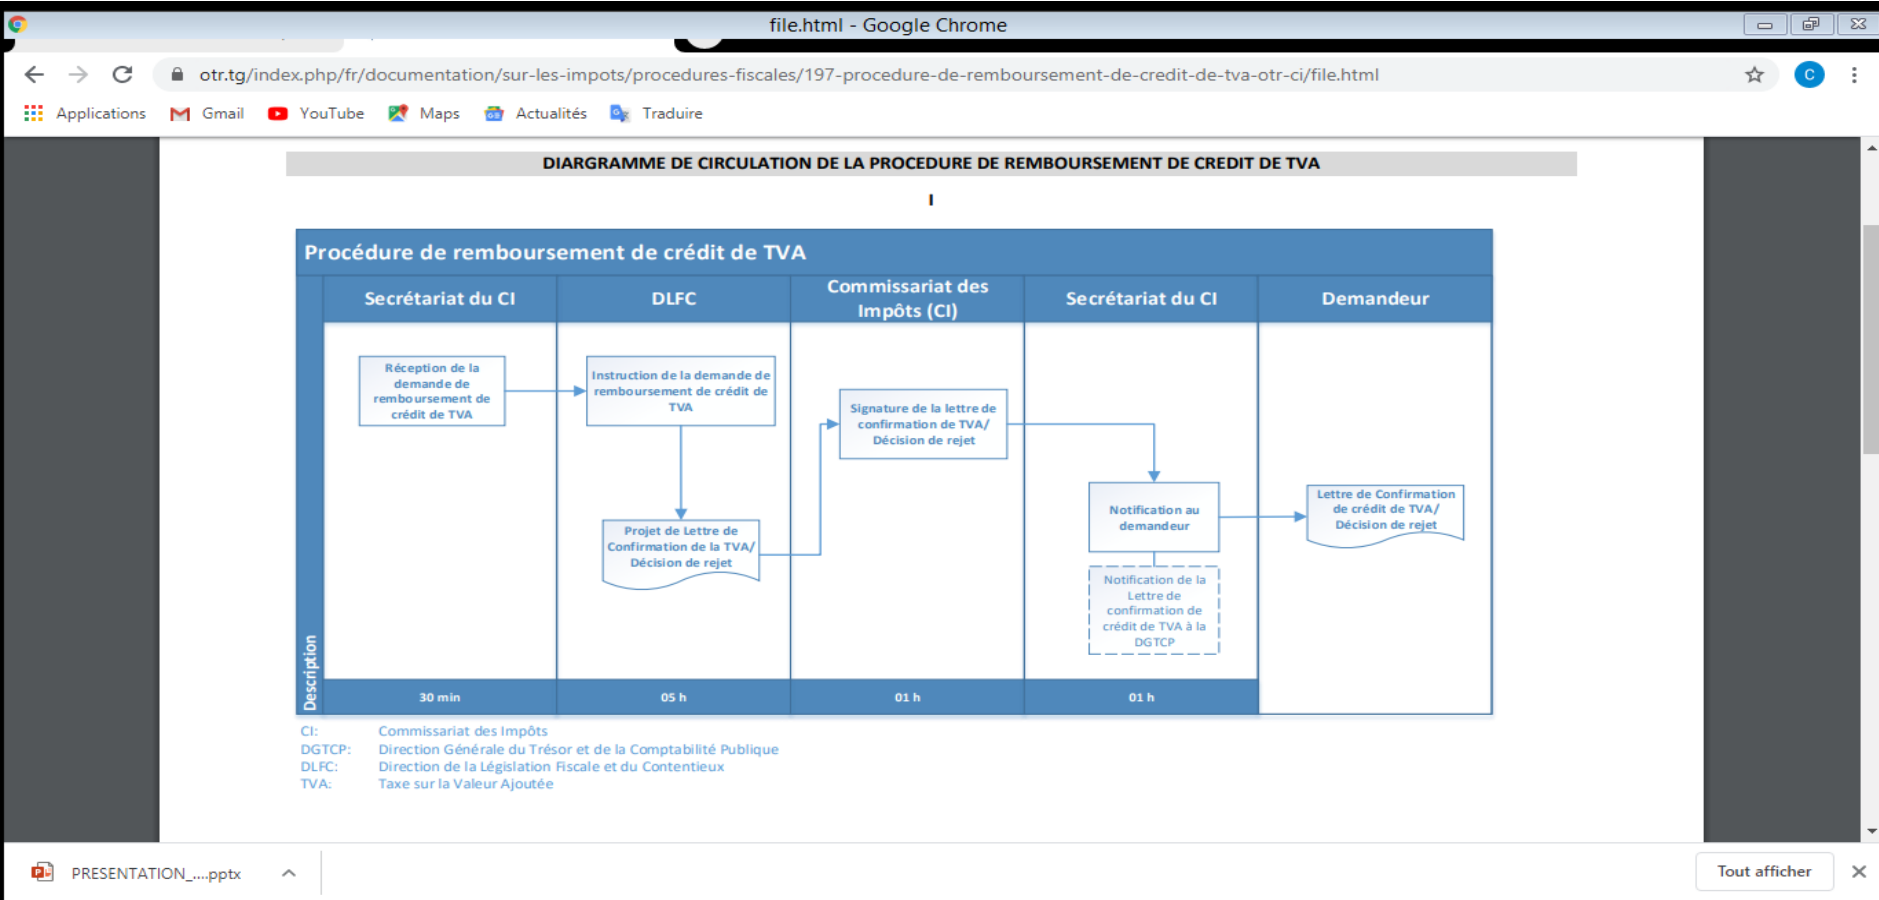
file.html - Google Chrome

otr.tg/index.php/fr/documentation/sur-les-impots/procedures-fiscales/197-procedure-de-remboursement-de-credit-de-tva-otr-ci/file.html

Applications Gmail YouTube Maps Actualités Traduire

DIAGRAMME DE CIRCULATION DE LA PROCEDURE DE REMBOURSEMENT DE CREDIT DE TVA

Procédure de remboursement de crédit de TVA

| Secrétariat du CI | DLFC | Commissariat des Impôts (CI) | Secrétariat du CI | Demandeur |
|---|---|---|---|---|
| Réception de la demande de remboursement de crédit de TVA | Instruction de la demande de remboursement de crédit de TVA | Signature de la lettre de confirmation de TVA/ Décision de rejet | Notification au demandeur | Lettre de Confirmation de crédit de TVA/ Décision de rejet |
| | Projet de Lettre de Confirmation de la TVA/ Décision de rejet | | Notification de la Lettre de confirmation de crédit de TVA à la DGTCP | |
| 30 min | 05 h | 01 h | 01 h | |

Description

CI: Commissariat des Impôts
DGTCP: Direction Générale du Trésor et de la Comptabilité Publique
DLFC: Direction de la Législation Fiscale et du Contentieux
TVA: Taxe sur la Valeur Ajoutée

PRESENTATION_....pptx

Tout afficher